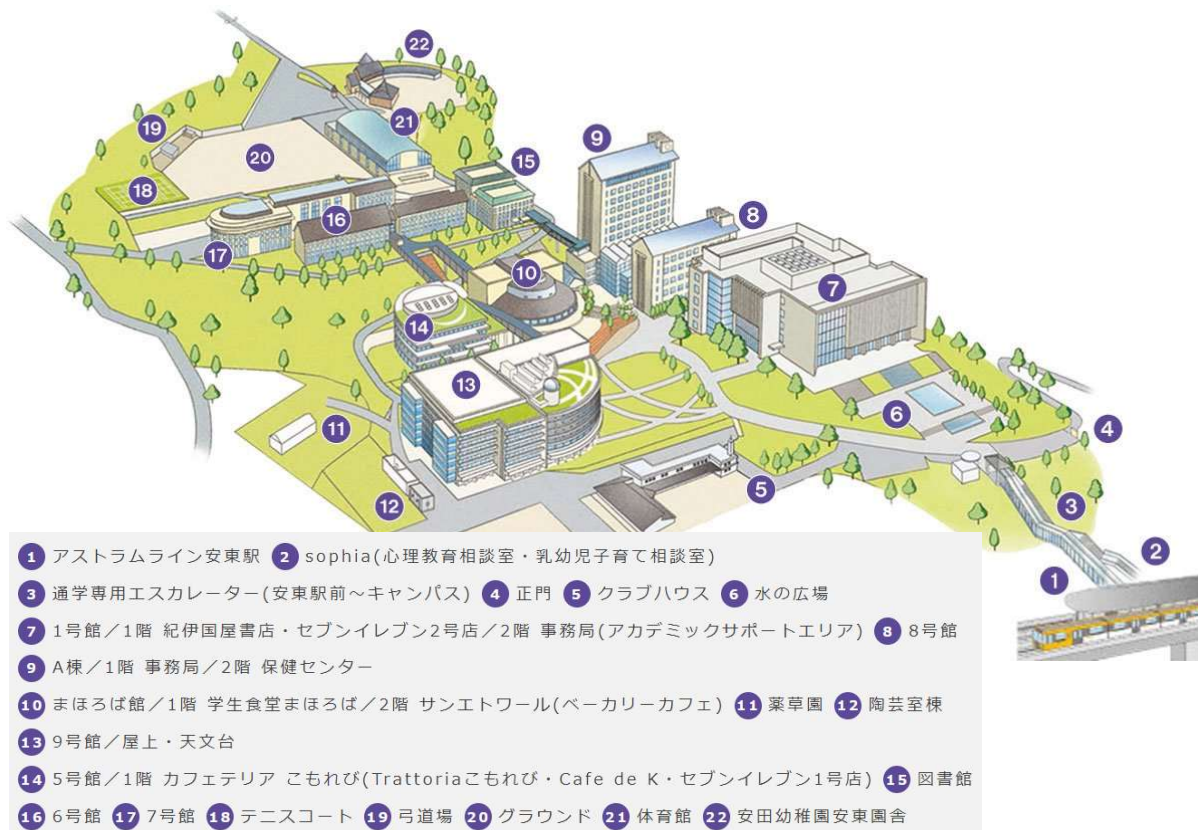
22
19
21
20
15
9
18
16
8
17
10
7
14
13
6
11
4
5
12
3
2
1

1 アストラムライン安東駅 2 sophia(心理教育相談室・乳幼児子育て相談室)
3 通学専用エスカレーター(安東駅前〜キャンパス) 4 正門 5 クラブハウス 6 水の広場
7 1号館／1階 紀伊国屋書店・セブンイレブン2号店／2階 事務局(アカデミックサポートエリア) 8 8号館
9 A棟／1階 事務局／2階 保健センター
10 まほろば館／1階 学生食堂まほろば／2階 サンエトワール(ベーカリーカフェ) 11 薬草園 12 陶芸室棟
13 9号館／屋上・天文台
14 5号館／1階 カフェテリア こもれび(Trattoriaこもれび・Cafe de K・セブンイレブン1号店) 15 図書館
16 6号館 17 7号館 18 テニスコート 19 弓道場 20 グラウンド 21 体育館 22 安田幼稚園安東園舎